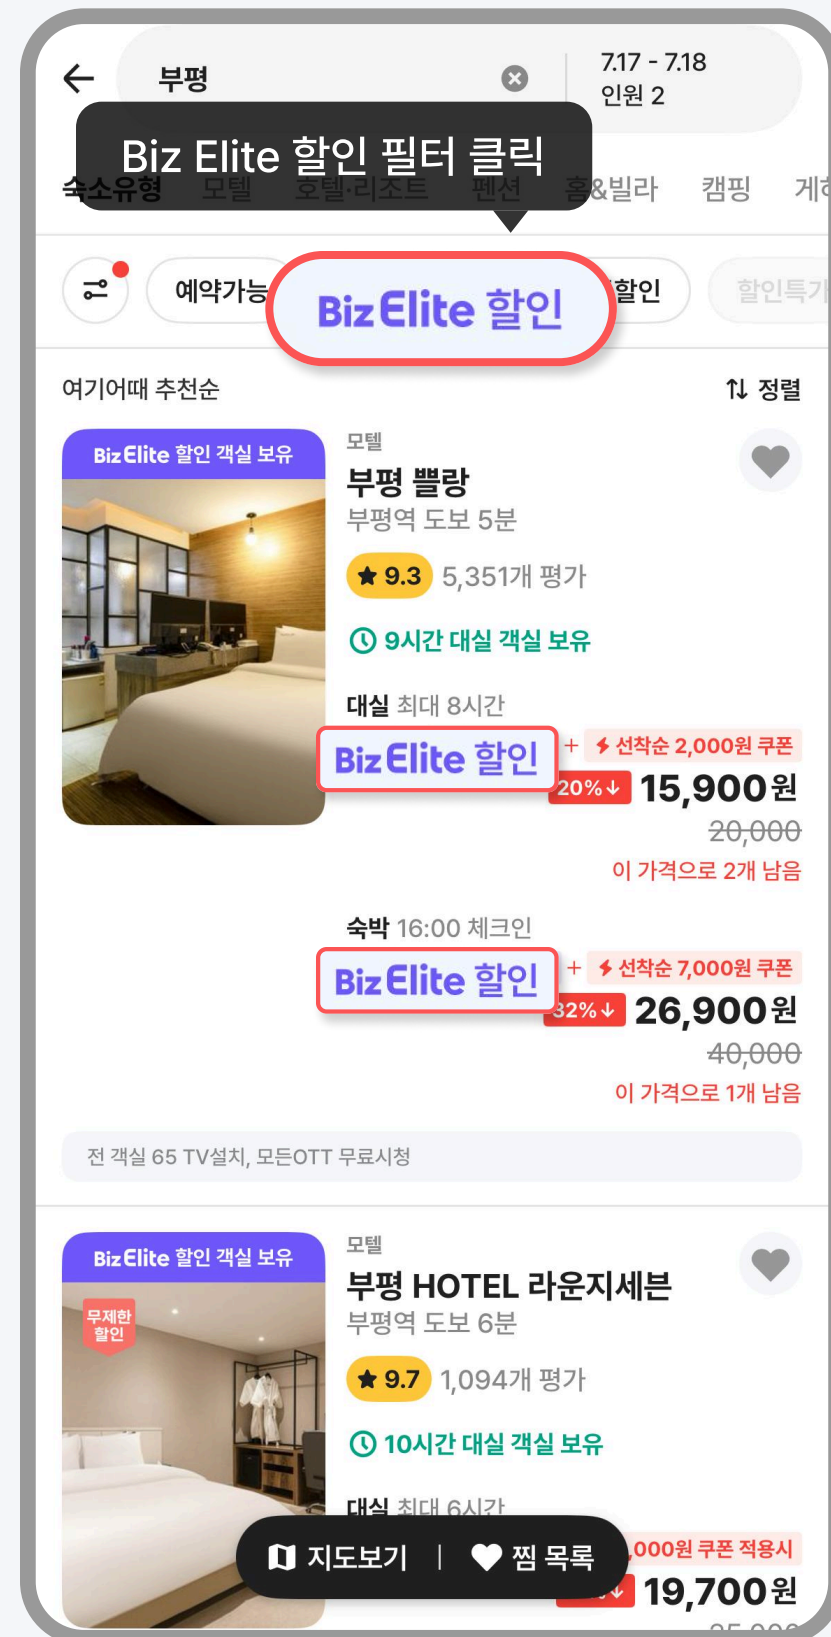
부평

7.17 - 7.18
인원 2

Biz Elite 할인 필터 클릭

숙소유형 모텔 호텔·리조트 펜션 홈&빌라 캠핑 게

예약가능 Biz Elite 할인 할인 할인특가

여기어때 추천순

정렬

Biz Elite 할인 객실 보유

모텔

부평 뻘랑

부평역 도보 5분

9.3 5,351개 평가

9시간 대실 객실 보유

대실 최대 8시간

Biz Elite 할인

+ 선착순 2,000원 쿠폰

20% 15,900원

20,000

이 가격으로 2개 남음

숙박 16:00 체크인

Biz Elite 할인

+ 선착순 7,000원 쿠폰

32% 26,900원

40,000

이 가격으로 1개 남음

전 객실 65 TV설치, 모든OTT 무료시청

Biz Elite 할인 객실 보유

무제한 할인

모텔

부평 HOTEL 라운지세븐

부평역 도보 6분

9.7 1,094개 평가

10시간 대실 객실 보유

대실 최대 6시간

지도보기 | 찜 목록

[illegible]000원 쿠폰 적용시

19,700원

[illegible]